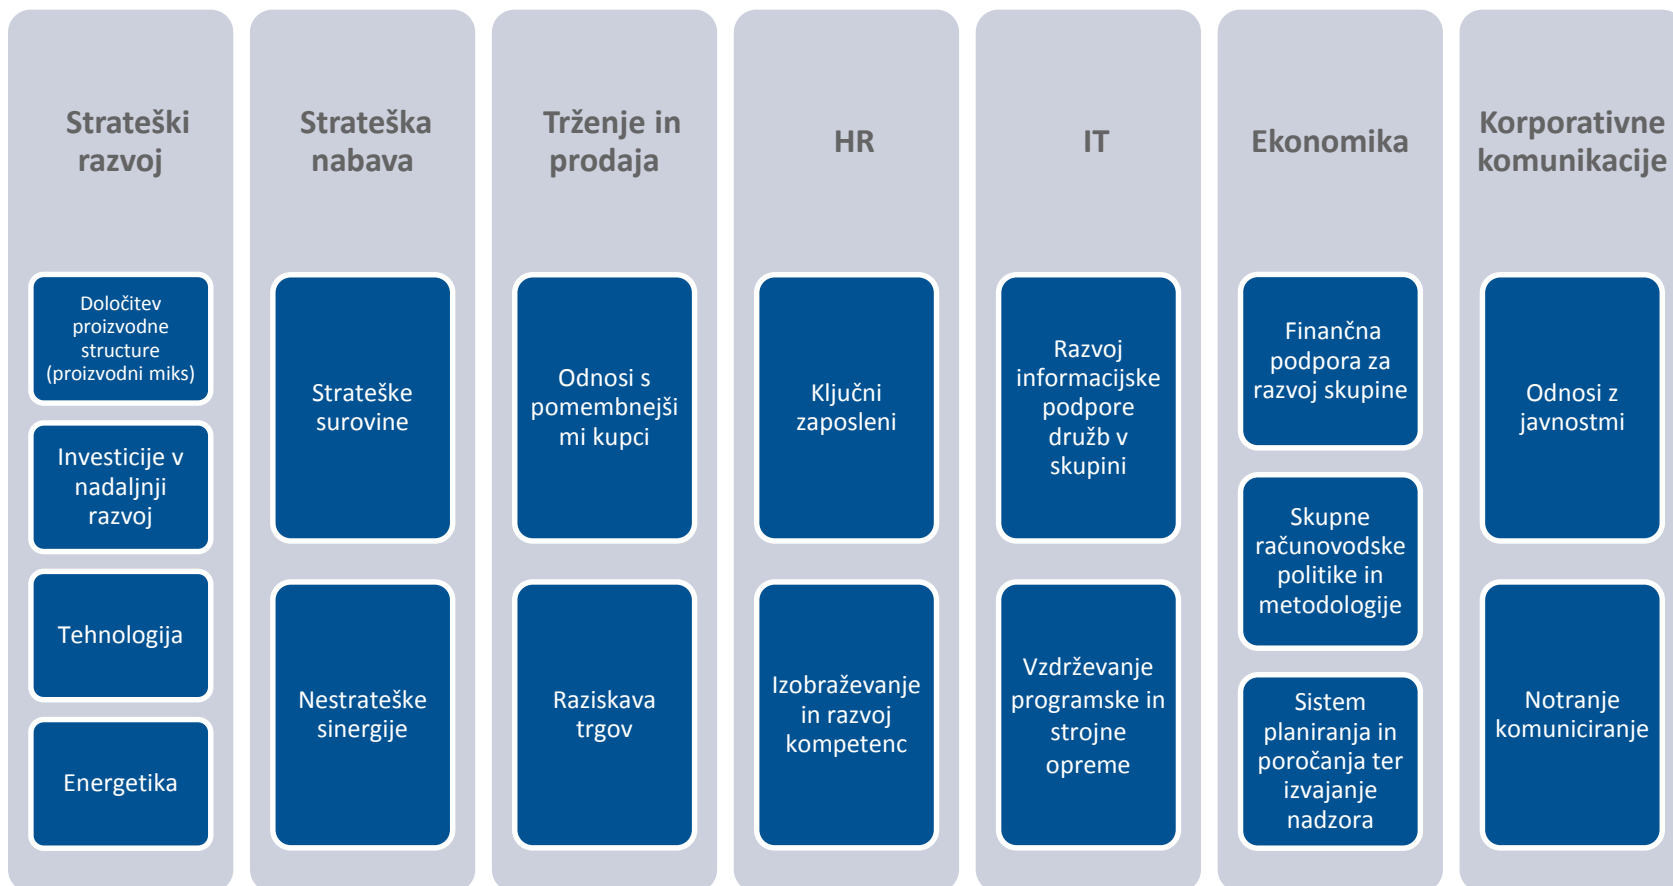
Strateški razvoj

Določitev proizvodne structure (proizvodni miks)

Investicije v nadaljnji razvoj

Tehnologija

Energetika

Strateška nabava

Strateške surovine

Nestrateške sinergije

Trženje in prodaja

Odnosi s pomembnejši mi kupci

Raziskava trgov

HR

Ključni zaposleni

Izobraževanje in razvoj kompetenc

IT

Razvoj informacijske podpore družb v skupini

Vzdrževanje programske in strojne opreme

Ekonomika

Finančna podpora za razvoj skupine

Skupne računovodske politike in metodologije

Sistem planiranja in poročanja ter izvajanje nadzora

Korporativne komunikacije

Odnosi z javnostmi

Notranje komuniciranje